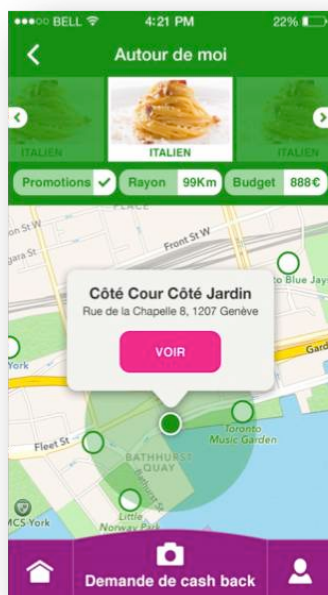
BELL 4:21 PM 22%

Autour de moi

ITALIEN ITALIEN ITALIEN

Promotions Rayon 99Km Budget 888€

PLACE

on St W

Front St W

gara St

to Blue Jays

Côté Cour Côté Jardin

Rue de la Chapelle 8, 1207 Genève

VOIR

York

Gard

Fleet St

Toronto Music Garden

BATHHURST QUAY

Little Norway Park

MCS York

Demande de cash back